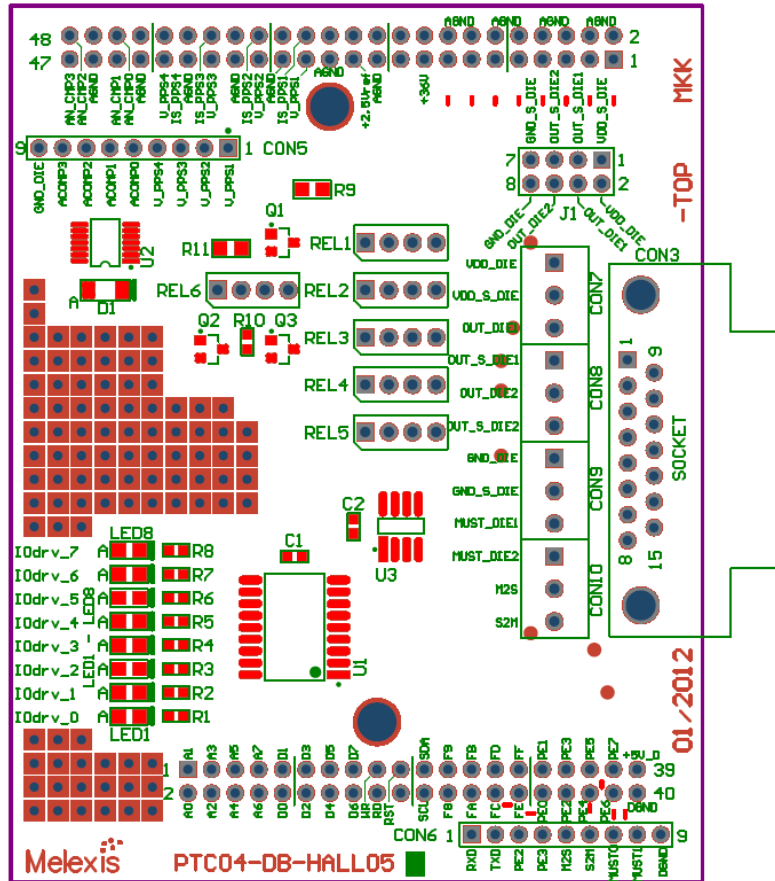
48
47
AN_CMP3
AN_CMP2
AGND
AN_CMP1
AN_CMP0
AGND
V_PPS4
IS_PPS4
IS_PPS3
V_PPS3
IS_PPS2
V_PPS2
AGND
IS_PPS1
V_PPS1
AGND
+2.5Vref
AGND
+36V
AGND
AGND
AGND
AGND
2
1
MKK
9
1 CON5
GND_DIE
ACOMP3
ACOMP2
ACOMP1
ACOMP0
V_PPS4
V_PPS3
V_PPS2
V_PPS1
R9
GND_S_DIE
OUT_S_DIE2
OUT_S_DIE1
VDD_S_DIE
7
8
1
2
-TOP
Q1
U2
R11
REL1
GND_DIE
OUT_DIE2
J1
OUT_DIE1
VDD_DIE
CON3
A
D1
REL6
REL2
VDD_DIE
VDD_S_DIE
CON7
Q2
R10
Q3
REL3
OUT_DIE1
1
9
OUT_S_DIE1
REL4
OUT_DIE2
CON8
REL5
OUT_S_DIE2
SOCKET
GND_DIE
GND_S_DIE
CON9
C2
MUST_DIE1
LED8
C1
U3
MUST_DIE2
8
15
IOdrv_7
A
R8
IOdrv_6
A
R7
M2S
IOdrv_5
A
R6
LED1 - LED8
CON10
IOdrv_4
A
R5
S2M
IOdrv_3
A
R4
IOdrv_2
A
R3
U1
01/2012
IOdrv_1
A
R2
IOdrv_0
A
R1
LED1
A1
A3
A5
A7
D1
D3
D5
D7
RD
SDA
F9
FB
FD
FF
PE1
PE3
PE5
PE7
+5V_D
1
39
2
40
A0
A2
A4
A6
D0
D2
D4
D6
WR
RST
SCL
F8
FA
FC
FE
PE0
PE2
PE4
PE6
DGND
CON6 1
9
Melexis
PTC04-DB-HALL05
RXD
TXD
PE2
PE3
M2S
S2M
MUST0
MUST1
DGND